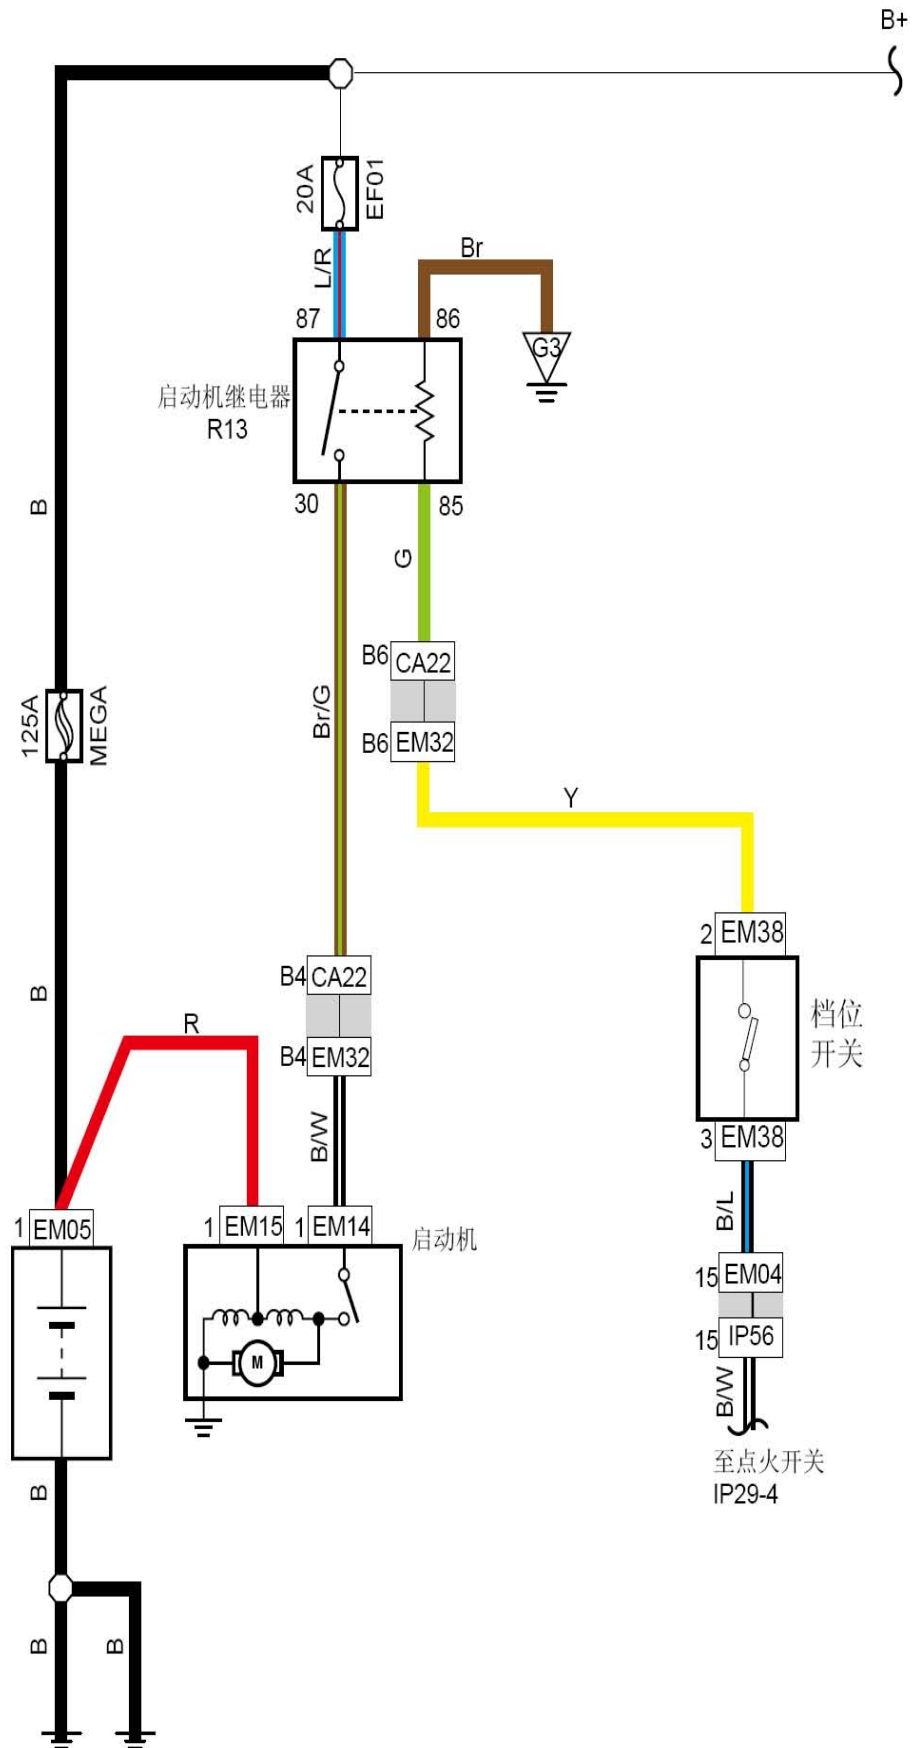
B+

20A
EF01
L/R
Br
87
86
G3
启动机继电器
R13
30
85
G
B
B6 CA22
B6 EM32
125A
MEGA
Br/G
Y
2 EM38
档位
开关
3 EM38
B
B4 CA22
R
B4 EM32
B/W
B/L
1 EM05
1 EM15
1 EM14
启动机
M
15 EM04
15 IP56
B/W
至点火开关
IP29-4
B
B
B